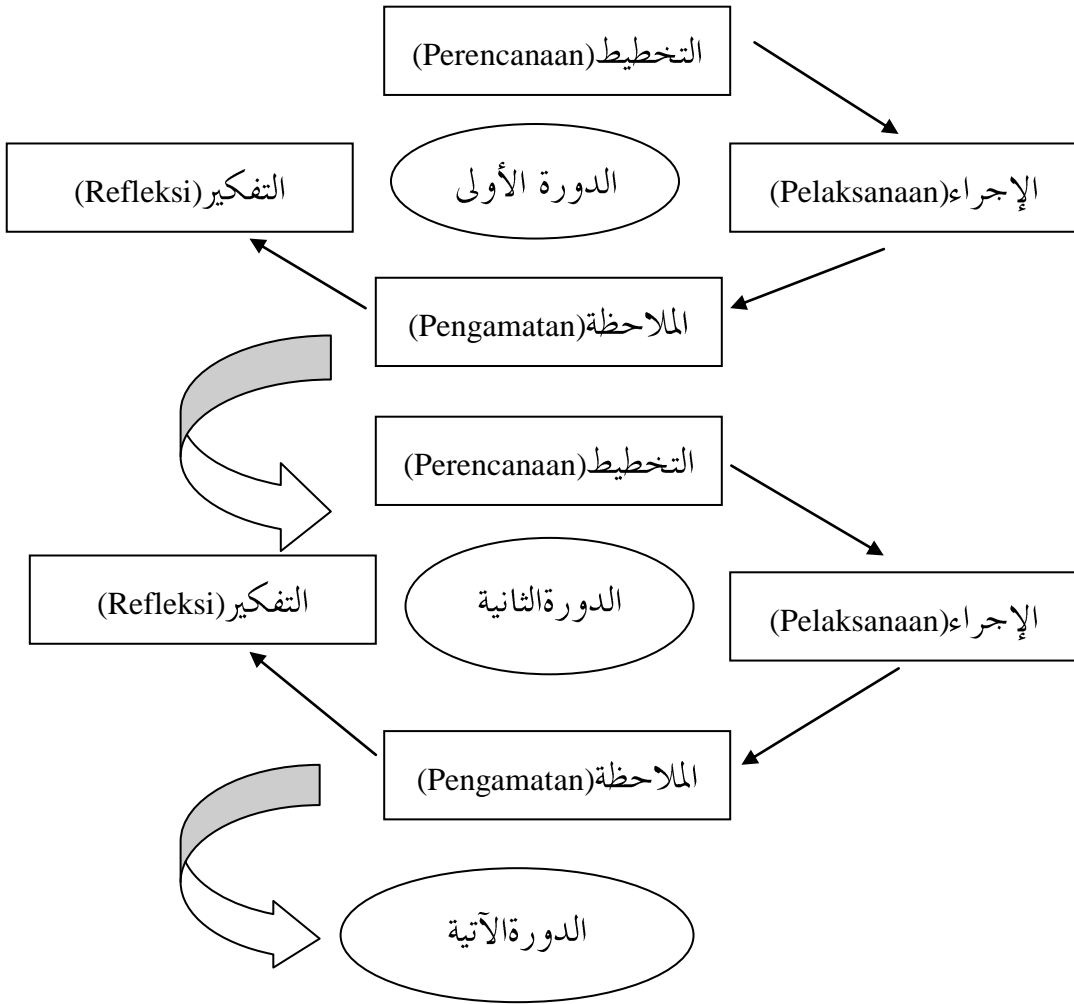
التخطيط(Perencanaan)

التفكير(Refleksi)

الدورة الأولى

الإجراء(Pelaksanaan)

الملاحظة(Pengamatan)

التخطيط(Perencanaan)

التفكير(Refleksi)

الدورةالثانية

الإجراء(Pelaksanaan)

الملاحظة(Pengamatan)

الدورةالآتية